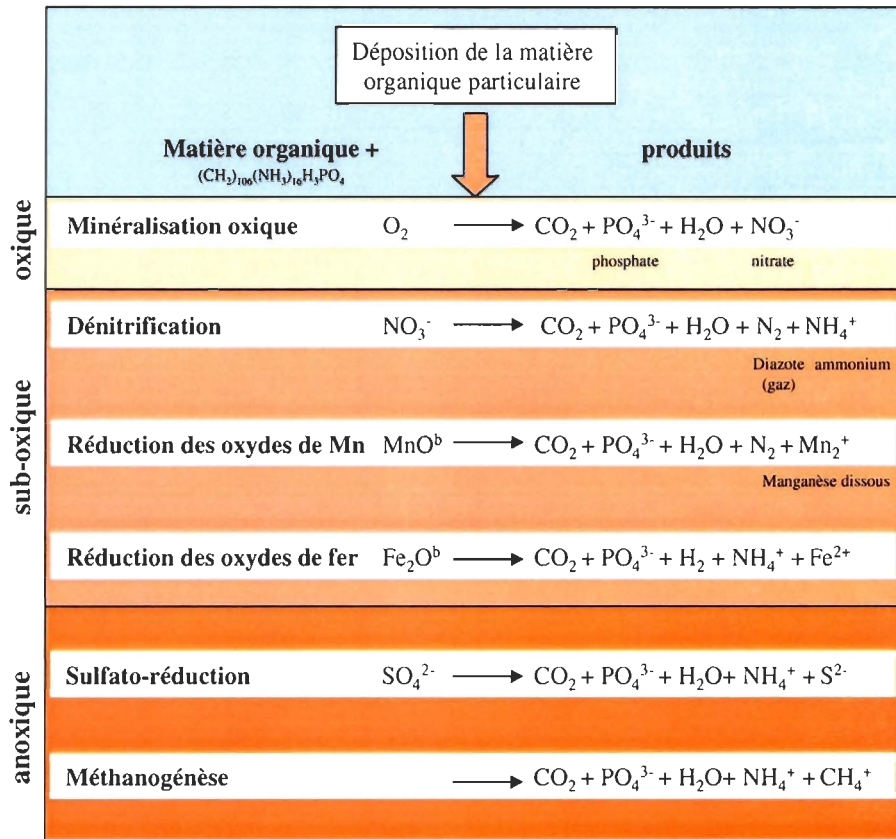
Déposition de la matière organique particulaire

Matière organique +
$(CH_2)_{106}(NH_3)_{16}H_3PO_4$

produits

oxique

Minéralisation oxique $O_2$ $\longrightarrow$ $CO_2 + PO_4^{3-} + H_2O + NO_3^-$

phosphate nitrate

sub-oxique

Dénitrification $NO_3^-$ $\longrightarrow$ $CO_2 + PO_4^{3-} + H_2O + N_2 + NH_4^+$

Diazote ammonium (gaz)

Réduction des oxydes de Mn $MnO^b$ $\longrightarrow$ $CO_2 + PO_4^{3-} + H_2O + N_2 + Mn_2^+$

Manganèse dissous

Réduction des oxydes de fer $Fe_2O^b$ $\longrightarrow$ $CO_2 + PO_4^{3-} + H_2 + NH_4^+ + Fe^{2+}$

anoxique

Sulfato-réduction $SO_4^{2-}$ $\longrightarrow$ $CO_2 + PO_4^{3-} + H_2O+ NH_4^+ + S^{2-}$

Méthanogénèse $\longrightarrow$ $CO_2 + PO_4^{3-} + H_2O+ NH_4^+ + CH_4^+$